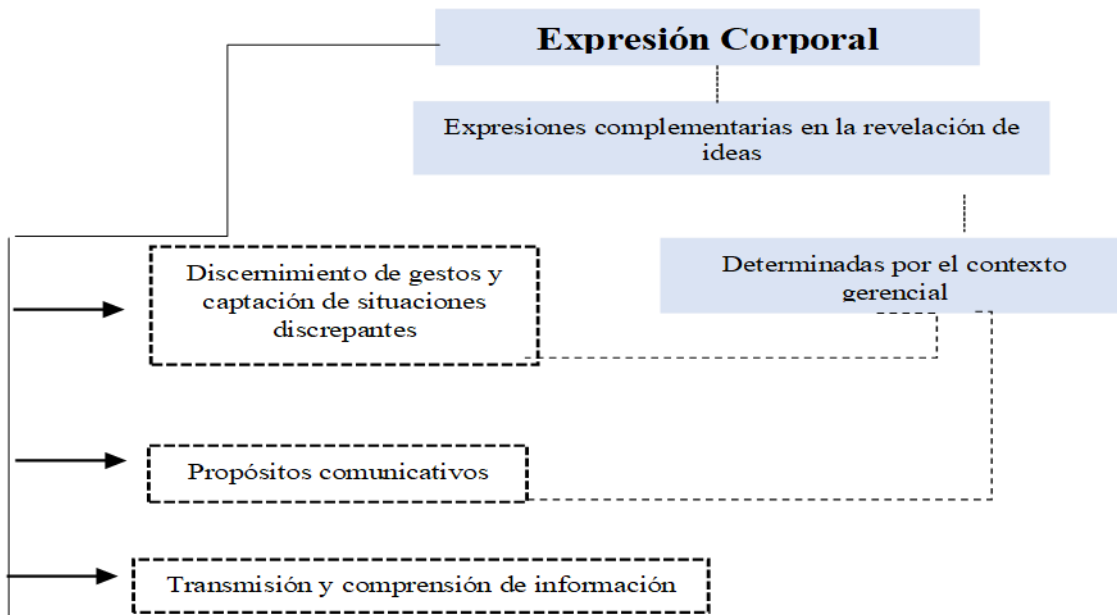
Expresión Corporal

Expresiones complementarias en la revelación de ideas

Determinadas por el contexto gerencial

Discernimiento de gestos y captación de situaciones discrepantes

Propósitos comunicativos

Transmisión y comprensión de información